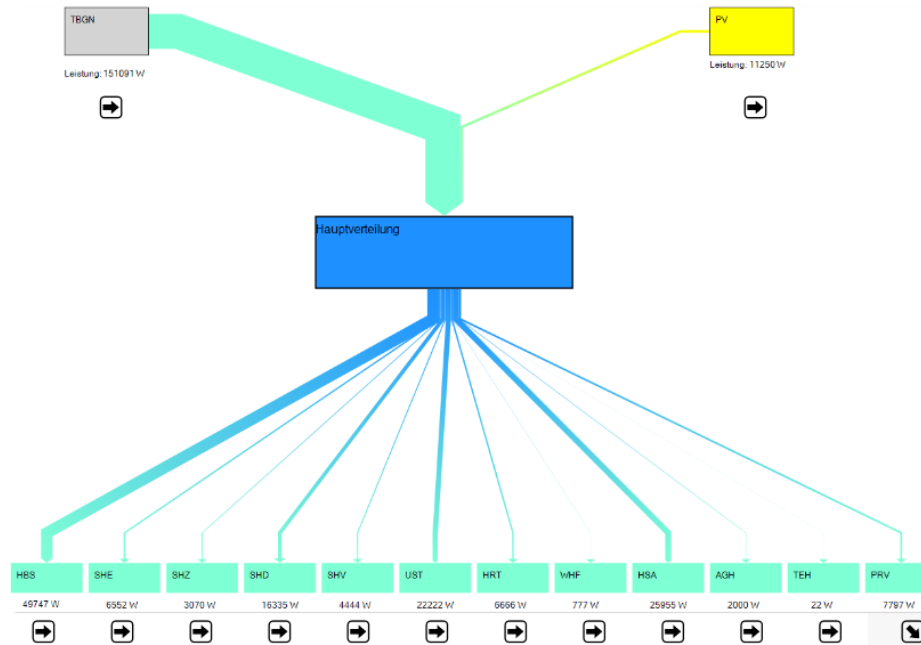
TBGN

Leistung: 151091 W

PV

Leistung: 11250 W

Hauptverteilung

HBS
49747 W

SHE
6552 W

SHZ
3070 W

SHD
16335 W

SHV
4444 W

UST
22222 W

HRT
6666 W

WHF
777 W

HSA
25955 W

AGH
2000 W

TEH
22 W

PRV
7787 W